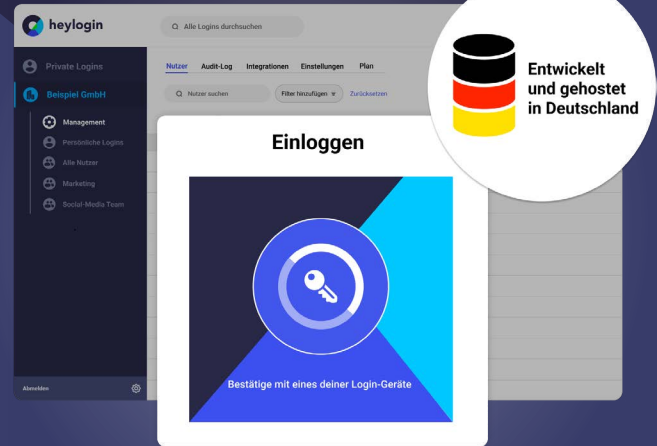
heylogin

Alle Logins durchsuchen

Private Logins

Beispiel GmbH

Management

Persönliche Logins

Alle Nutzer

Marketing

Social-Media Team

Abmelden

Nutzer Audit-Log Integrationen Einstellungen Plan

Nutzer suchen

Filter hinzufügen

Zurücksetzen

Entwickelt und gehostet in Deutschland

Einloggen

Bestätige mit eines deiner Login-Geräte